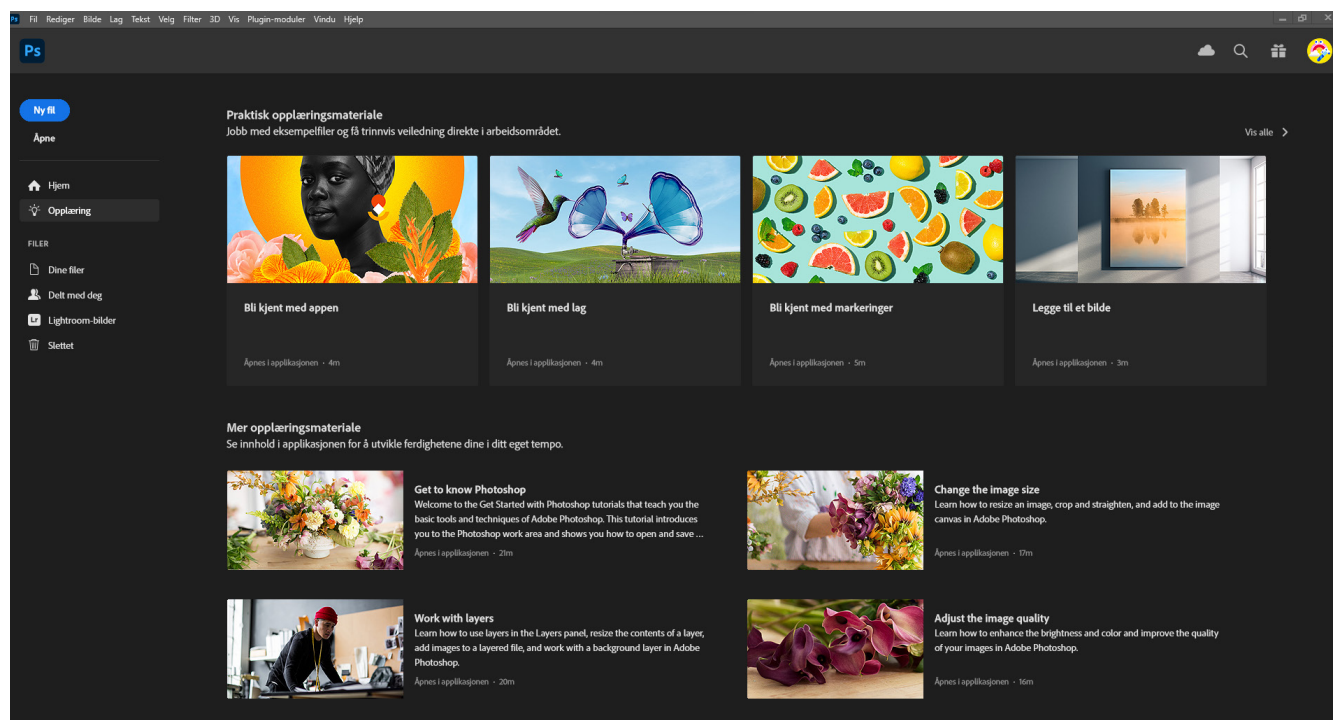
Ps Fil Rediger Bilde Lag Tekst Velg Filter 3D Vis Plugin-moduler Vindu Hjelp

Ps

Ny fil
Åpne

Hjem
Opplæring

FILER
Dine filer
Delt med deg
Lightroom-bilder
Slettet

Praktisk opplæringsmateriale
Jobb med eksempelfiler og få trinnvis veiledning direkte i arbeidsområdet.

Vis alle

Bli kjent med appen
Åpnes i applikasjonen · 4m

Bli kjent med lag
Åpnes i applikasjonen · 4m

Bli kjent med markeringer
Åpnes i applikasjonen · 5m

Legge til et bilde
Åpnes i applikasjonen · 3m

Mer opplæringsmateriale
Se innhold i applikasjonen for å utvikle ferdighetene dine i ditt eget tempo.

Get to know Photoshop
Welcome to the Get Started with Photoshop tutorials that teach you the basic tools and techniques of Adobe Photoshop. This tutorial introduces you to the Photoshop work area and shows you how to open and save ...
Åpnes i applikasjonen · 21m

Change the image size
Learn how to resize an image, crop and straighten, and add to the image canvas in Adobe Photoshop.
Åpnes i applikasjonen · 17m

Work with layers
Learn how to use layers in the Layers panel, resize the contents of a layer, add images to a layered file, and work with a background layer in Adobe Photoshop.
Åpnes i applikasjonen · 20m

Adjust the image quality
Learn how to enhance the brightness and color and improve the quality of your images in Adobe Photoshop.
Åpnes i applikasjonen · 16m